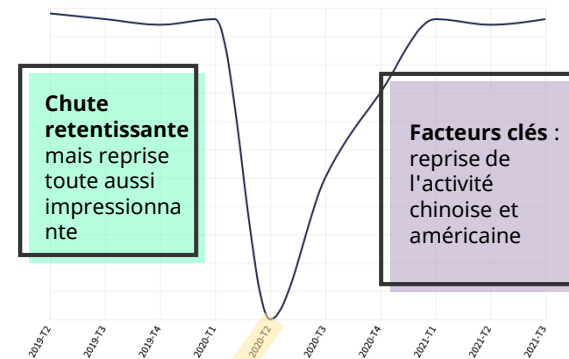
Chute retentissante mais reprise toute aussi impressionnante

Facteurs clés : reprise de l'activité chinoise et américaine

2019-T2
2019-T3
2019-T4
2020-T1
2020-T2
2020-T3
2020-T4
2021-T1
2021-T2
2021-T3